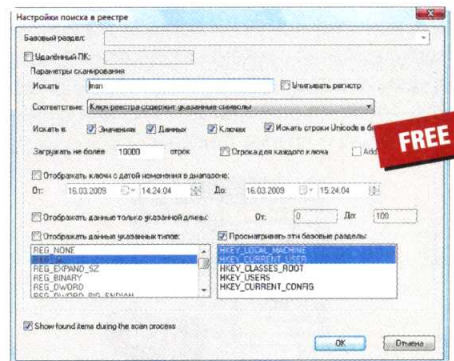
Настройки поиска в реестре

Базовый раздел:

Удалённый ПК:

Параметры сканирования

Искать: tran

Учитывать регистр

Соответствие: Ключ реестра содержит указанные символы

Искать в: Значениях Данных Ключах Искать строки Unicode в б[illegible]

Загружать не более 10000 строк

Строка для каждого ключа

Add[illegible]

FREE

Отображать ключи с датой изменения в диапазоне:

От: 16.03.2009 14:24:04 До: 16.03.2009 15:24:04

Отображать данные только указанной длины: От: 0 До: 100

Отображать данные указанных типов:

REG_NONE
REG_SZ
REG_EXPAND_SZ
REG_BINARY
REG_DWORD
REG_DWORD_BIG_ENDIAN

Просматривать эти базовые разделы:

HKEY_LOCAL_MACHINE
HKEY_CURRENT_USER
HKEY_CLASSES_ROOT
HKEY_USERS
HKEY_CURRENT_CONFIG

Show found items during the scan process

OK

Отмена